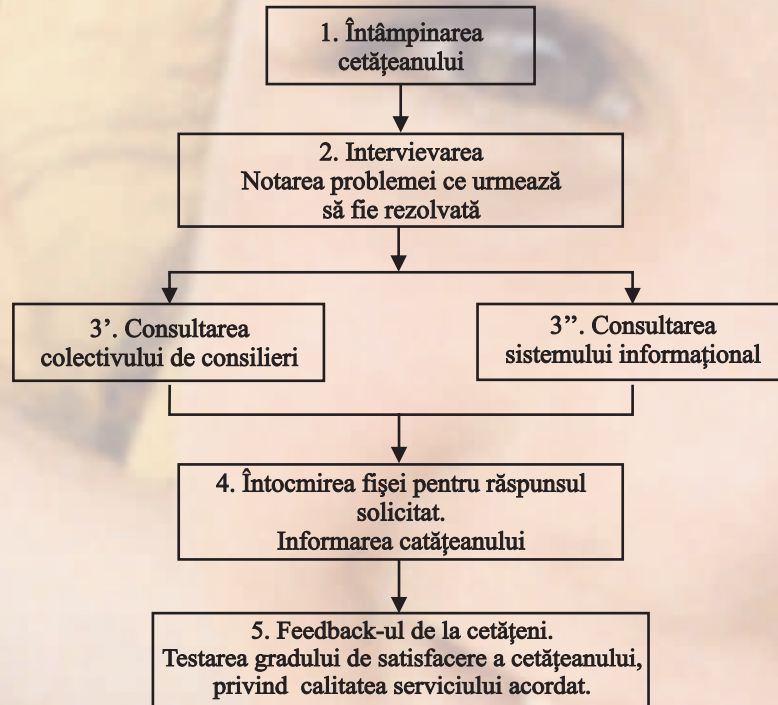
1. Întâmpinarea cetăţeanului

2. Intervievarea
Notarea problemei ce urmează să fie rezolvată

3'. Consultarea colectivului de consilieri

3''. Consultarea sistemului informaţional

4. Întocmirea fişei pentru răspunsul solicitat.
Informarea catăţeanului

5. Feedback-ul de la cetăţeni.
Testarea gradului de satisfacere a cetăţeanului, privind calitatea serviciului acordat.